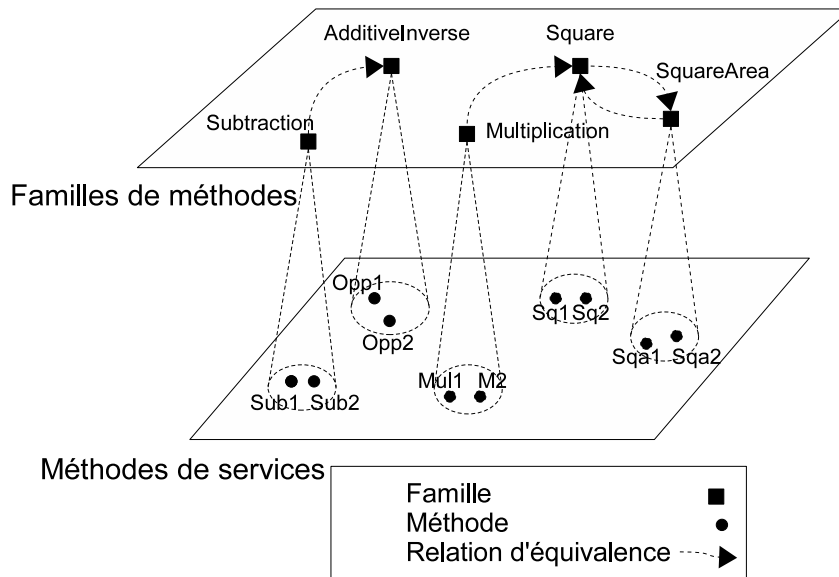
AdditiveInverse

Square

SquareArea

Subtraction

Multiplication

Familles de méthodes

Opp1

Opp2

Sq1 Sq2

Sqa1 Sqa2

Mul1 M2

Sub1 Sub2

Méthodes de services

Famille

Méthode

Relation d'équivalence